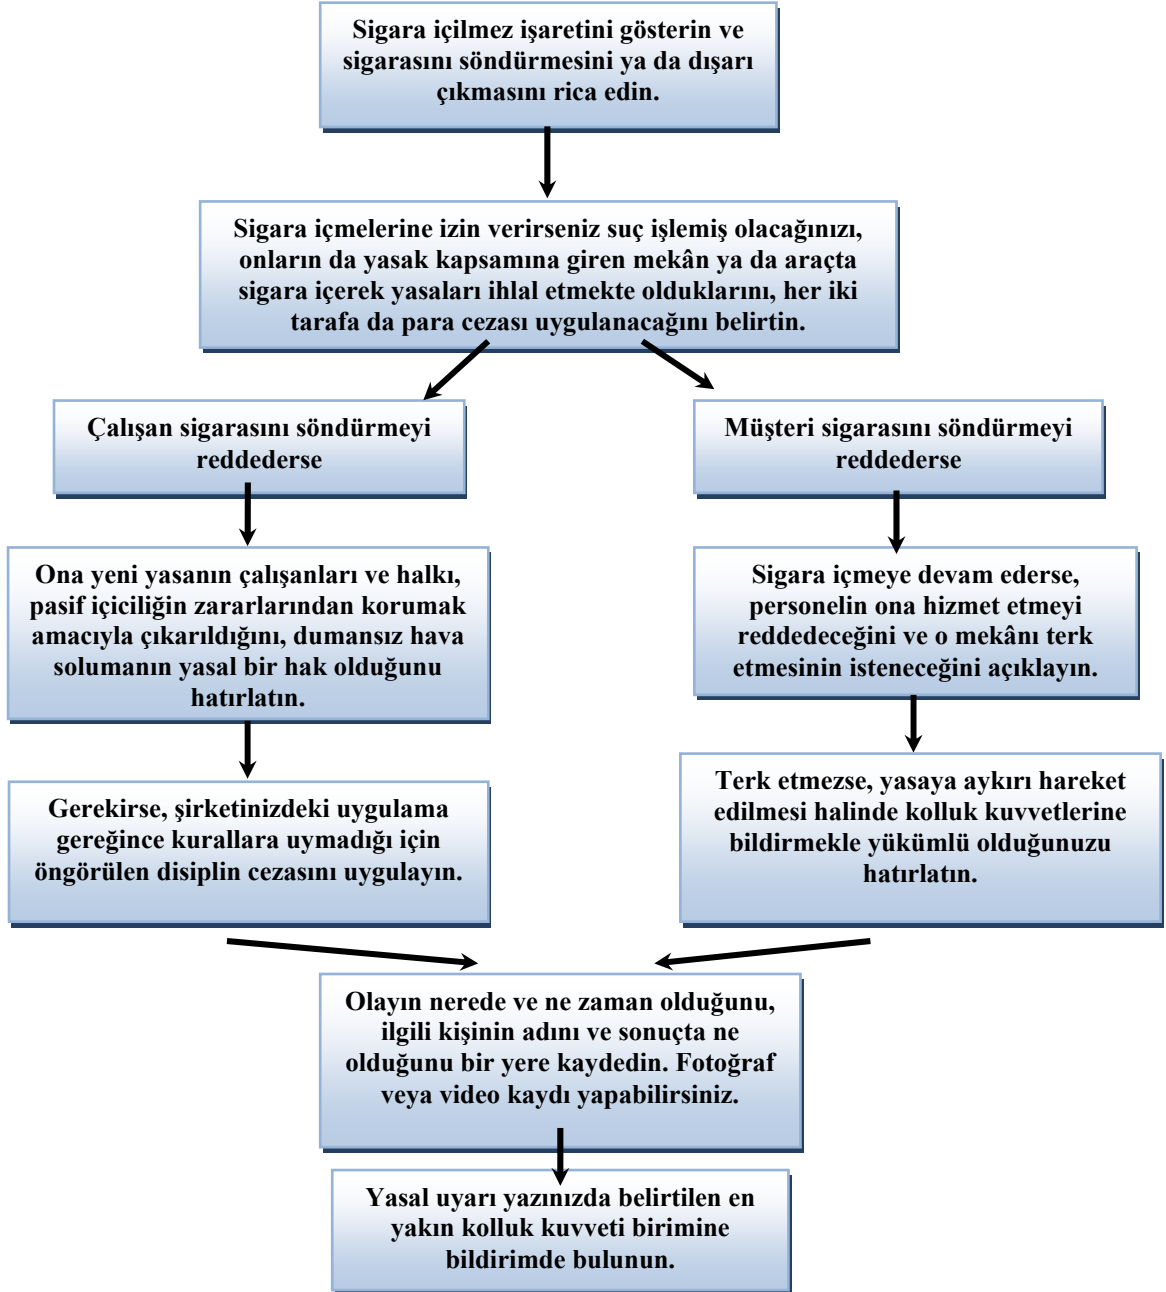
Sigara içilmez işaretini gösterin ve sigarasını söndürmesini ya da dışarı çıkmasını rica edin.

Sigara içmelerine izin verirseniz suç işlemiş olacağınızı, onların da yasak kapsamına giren mekân ya da araçta sigara içerek yasaları ihlal etmekte olduklarını, her iki tarafa da para cezası uygulanacağını belirtin.

Çalışan sigarasını söndürmeyi reddederse

Ona yeni yasanın çalışanları ve halkı, pasif içiciliğin zararlarından korumak amacıyla çıkarıldığını, dumansız hava solumanın yasal bir hak olduğunu hatırlatın.

Gerekirse, şirketinizdeki uygulama gereğince kurallara uymadığı için öngörülen disiplin cezasını uygulayın.

Müşteri sigarasını söndürmeyi reddederse

Sigara içmeye devam ederse, personelin ona hizmet etmeyi reddedeceğini ve o mekânı terk etmesinin isteneceğini açıklayın.

Terk etmezse, yasaya aykırı hareket edilmesi halinde kolluk kuvvetlerine bildirmekle yükümlü olduğunuzu hatırlatın.

Olayın nerede ve ne zaman olduğunu, ilgili kişinin adını ve sonuçta ne olduğunu bir yere kaydedin. Fotoğraf veya video kaydı yapabilirsiniz.

Yasal uyarı yazınızda belirtilen en yakın kolluk kuvveti birimine bildirimde bulunun.